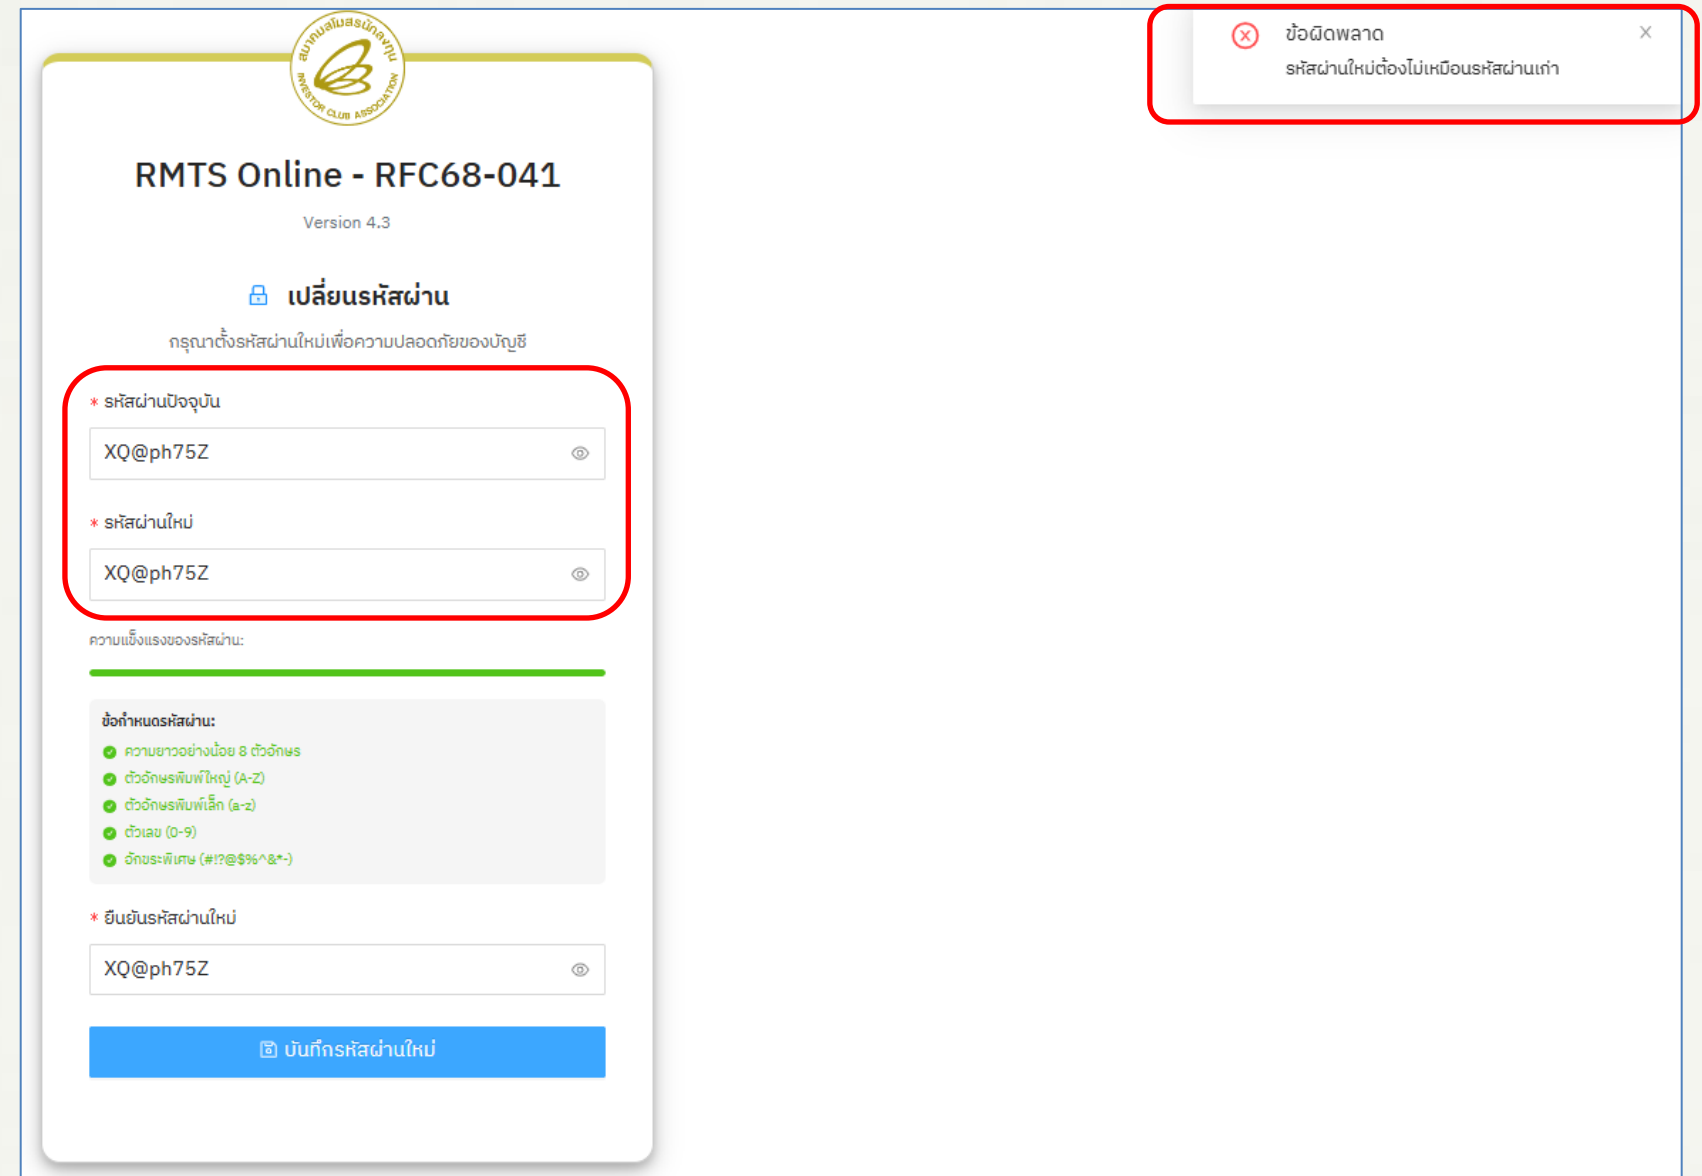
สมาคมส่งเสริมผู้ลงทุน INVESTOR CLUB ASSOCIATION

RMTS Online - RFC68-041

Version 4.3

เปลี่ยนรหัสผ่าน

กรุณาตั้งรหัสผ่านใหม่เพื่อความปลอดภัยของบัญชี

* รหัสผ่านปัจจุบัน

XQ@ph75Z

* รหัสผ่านใหม่

XQ@ph75Z

ความแข็งแรงของรหัสผ่าน:

ข้อกำหนดรหัสผ่าน:
ความยาวอย่างน้อย 8 ตัวอักษร
ตัวอักษรพิมพ์ใหญ่ (A-Z)
ตัวอักษรพิมพ์เล็ก (a-z)
ตัวเลข (0-9)
อักขระพิเศษ (#!?@$%^&*-)

* ยืนยันรหัสผ่านใหม่

XQ@ph75Z

บันทึกรหัสผ่านใหม่

ข้อผิดพลาด
รหัสผ่านใหม่ต้องไม่เหมือนรหัสผ่านเก่า